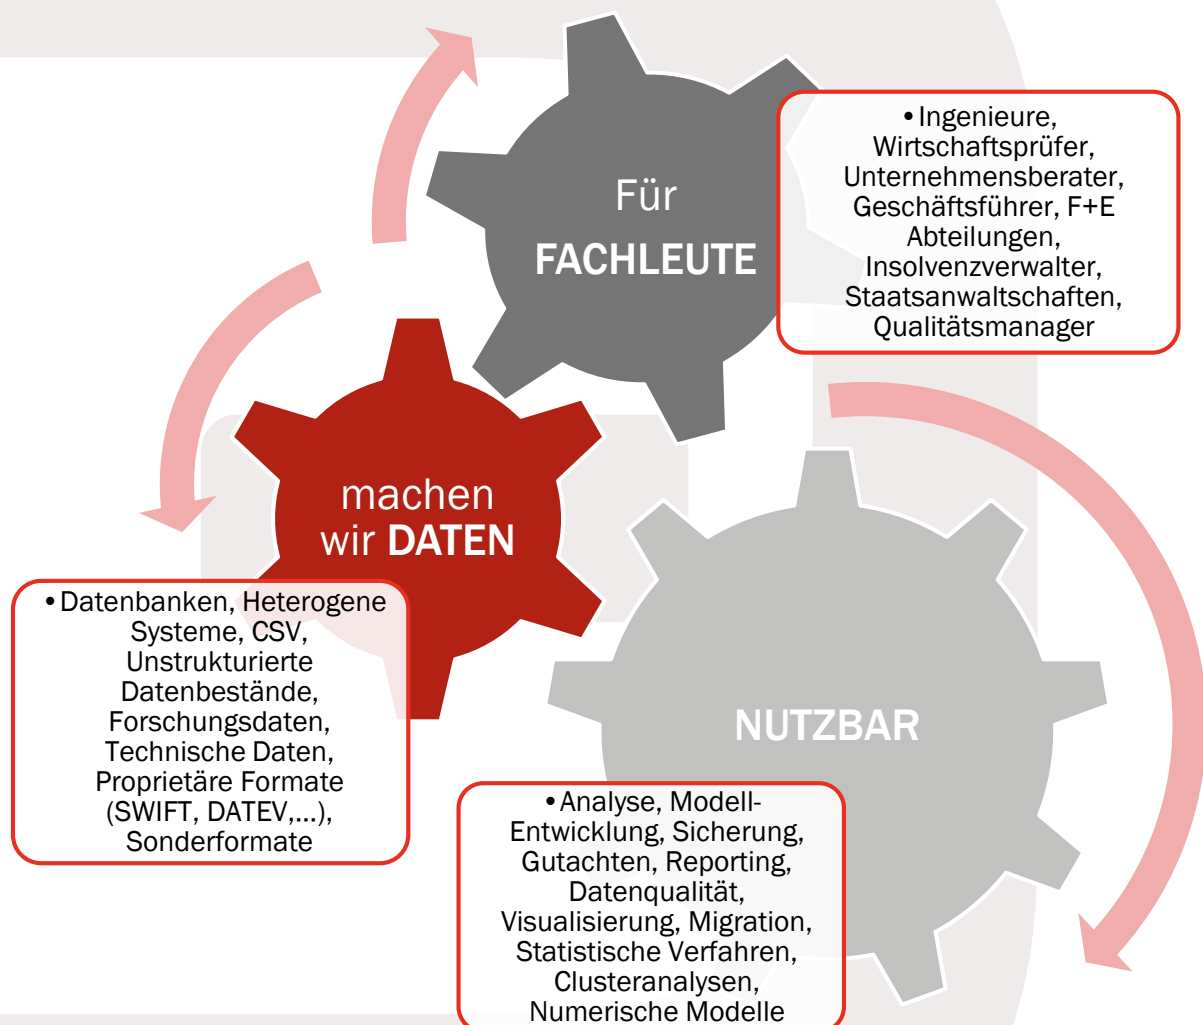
Für
FACHLEUTE

• Ingenieure, Wirtschaftsprüfer, Unternehmensberater, Geschäftsführer, F+E Abteilungen, Insolvenzverwalter, Staatsanwaltschaften, Qualitätsmanager

machen
wir DATEN

• Datenbanken, Heterogene Systeme, CSV, Unstrukturierte Datenbestände, Forschungsdaten, Technische Daten, Proprietäre Formate (SWIFT, DATEV,...), Sonderformate

NUTZBAR

• Analyse, Modell-Entwicklung, Sicherung, Gutachten, Reporting, Datenqualität, Visualisierung, Migration, Statistische Verfahren, Clusteranalysen, Numerische Modelle